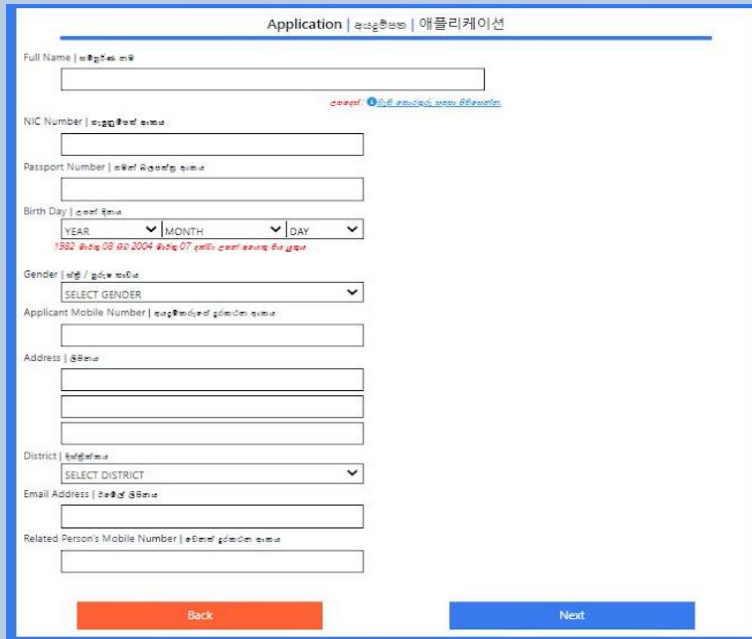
Application | අයදුම්පත | 애플리케이션

Full Name | සම්පූර්ණ නම

උපදෙස් : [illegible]

NIC Number | ජාතික හැඳුනුම්පත් අංකය

Passport Number | ගමන් බලපත්‍ර අංකය

Birth Day | උපන් දිනය

YEAR
MONTH
DAY

1982 මාර්තු 08 සිට 2004 මාර්තු 07 දක්වා උපන් අයෙකු විය යුතුය

Gender | ස්ත්‍රී / පුරුෂ භාවය

SELECT GENDER

Applicant Mobile Number | අයදුම්කරුගේ දුරකථන අංකය

Address | ලිපිනය

District | දිස්ත්‍රික්කය

SELECT DISTRICT

Email Address | ඊමේල් ලිපිනය

Related Person's Mobile Number | වෙනත් දුරකථන අංකය

Back

Next